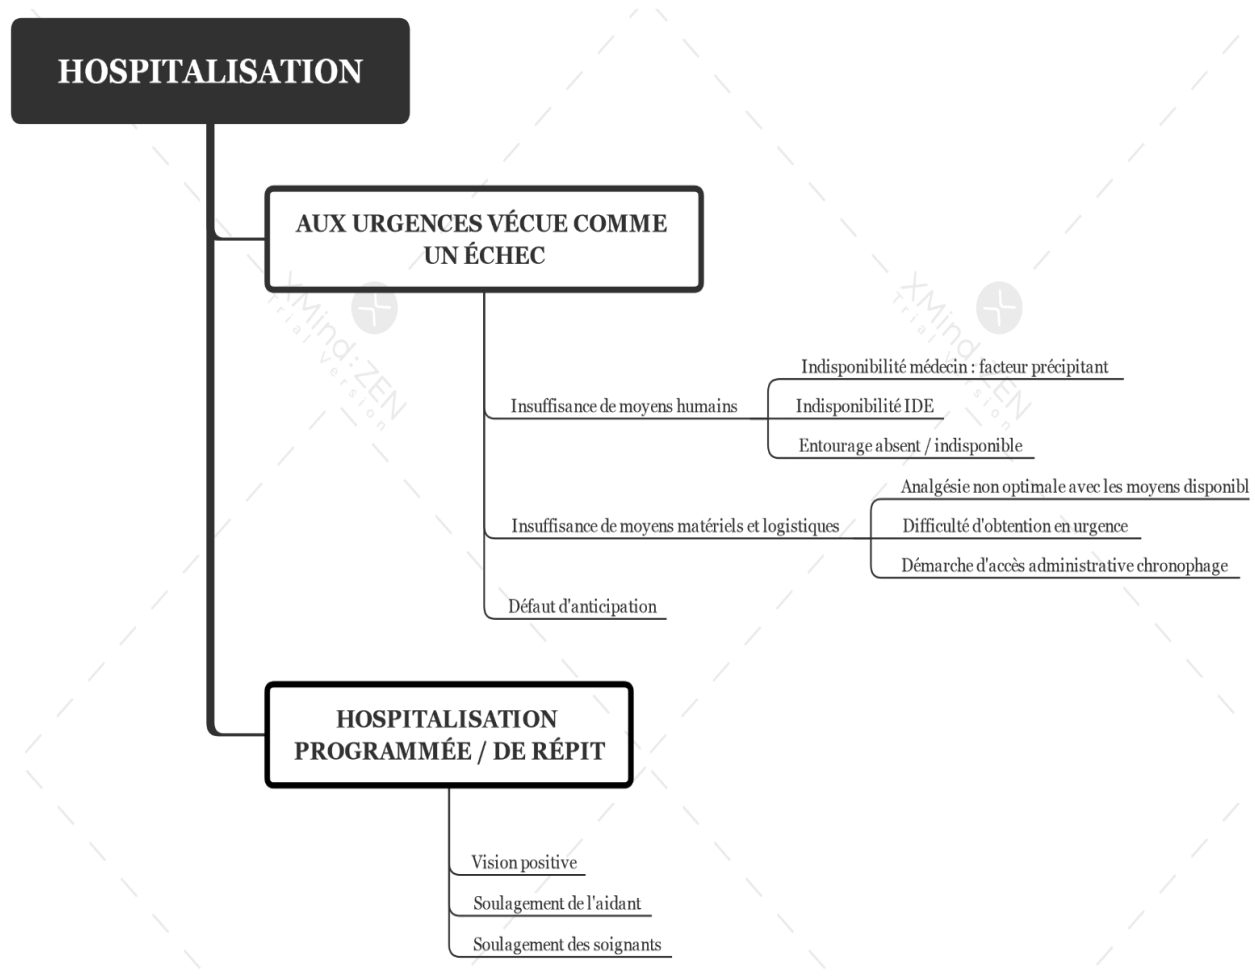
HOSPITALISATION

AUX URGENCES VÉCUE COMME UN ÉCHEC

Insuffisance de moyens humains

Indisponibilité médecin : facteur précipitant

Indisponibilité IDE

Entourage absent / indisponible

Insuffisance de moyens matériels et logistiques

Analgésie non optimale avec les moyens disponibl

Difficulté d'obtention en urgence

Démarche d'accès administrative chronophage

Défaut d'anticipation

HOSPITALISATION PROGRAMMÉE / DE RÉPIT

Vision positive

Soulagement de l'aidant

Soulagement des soignants

XMind: ZEN Trial Version

XMind: ZEN Trial Version